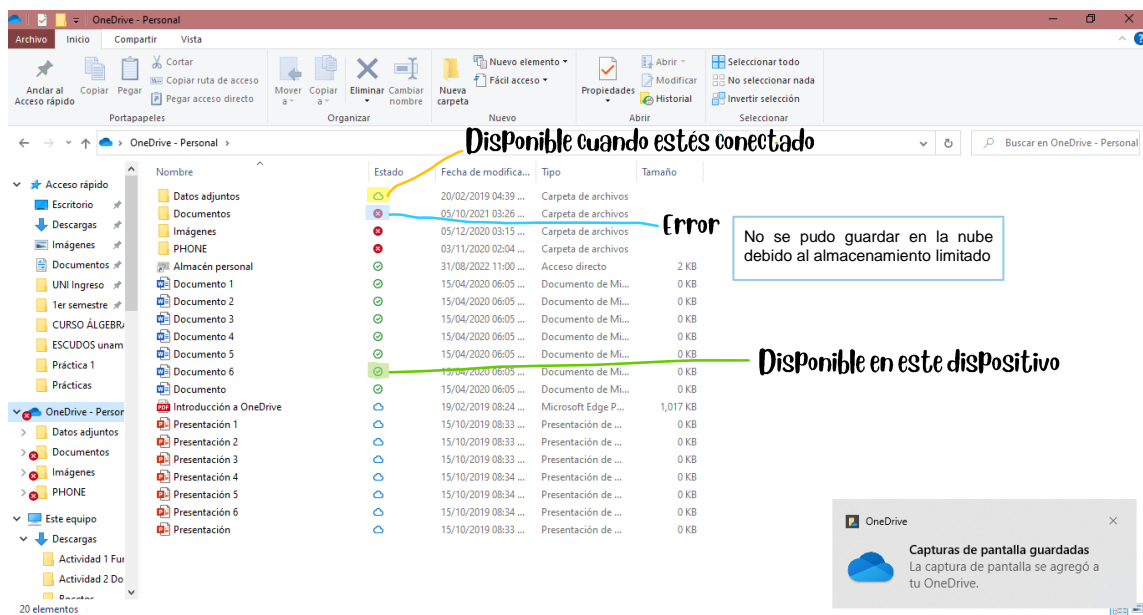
OneDrive - Personal

Archivo Inicio Compartir Vista

Anclar al Acceso rápido Copiar Pegar Cortar Copiar ruta de acceso Pegar acceso directo Portapapeles

Mover a Copiar a Eliminar Cambiar nombre Organizar

Nueva carpeta Nuevo elemento Fácil acceso Nuevo

Propiedades Abrir Modificar Historial Abrir

Seleccionar todo No seleccionar nada Invertir selección Seleccionar

OneDrive - Personal

Buscar en OneDrive - Personal

Disponible cuando estés conectado

Acceso rápido
Escritorio
Descargas
Imágenes
Documentos
UNI Ingreso
1er semestre
CURSO ÁLGEBRA
ESCUDOS unam
Práctica 1
Prácticas
OneDrive - Persor
Datos adjuntos
Documentos
Imágenes
PHONE
Este equipo
Descargas
Actividad 1 Fur
Actividad 2 Do
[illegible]
20 elementos

| Nombre | Estado | Fecha de modifica... | Tipo | Tamaño |
|---|---|---|---|---|
| Datos adjuntos | | 20/02/2019 04:39 ... | Carpeta de archivos | |
| Documentos | | 05/10/2021 03:26 ... | Carpeta de archivos | |
| Imágenes | | 05/12/2020 03:15 ... | Carpeta de archivos | |
| PHONE | | 03/11/2020 02:04 ... | Carpeta de archivos | |
| Almacén personal | | 31/08/2022 11:00 ... | Acceso directo | 2 KB |
| Documento 1 | | 15/04/2020 06:05 ... | Documento de Mi... | 0 KB |
| Documento 2 | | 15/04/2020 06:05 ... | Documento de Mi... | 0 KB |
| Documento 3 | | 15/04/2020 06:05 ... | Documento de Mi... | 0 KB |
| Documento 4 | | 15/04/2020 06:05 ... | Documento de Mi... | 0 KB |
| Documento 5 | | 15/04/2020 06:05 ... | Documento de Mi... | 0 KB |
| Documento 6 | | 15/04/2020 06:05 ... | Documento de Mi... | 0 KB |
| Documento | | 15/04/2020 06:05 ... | Documento de Mi... | 0 KB |
| Introducción a OneDrive | | 19/02/2019 08:24 ... | Microsoft Edge P... | 1,017 KB |
| Presentación 1 | | 15/10/2019 08:33 ... | Presentación de ... | 0 KB |
| Presentación 2 | | 15/10/2019 08:33 ... | Presentación de ... | 0 KB |
| Presentación 3 | | 15/10/2019 08:33 ... | Presentación de ... | 0 KB |
| Presentación 4 | | 15/10/2019 08:34 ... | Presentación de ... | 0 KB |
| Presentación 5 | | 15/10/2019 08:34 ... | Presentación de ... | 0 KB |
| Presentación 6 | | 15/10/2019 08:34 ... | Presentación de ... | 0 KB |
| Presentación | | 15/10/2019 08:33 ... | Presentación de ... | 0 KB |

Error

No se pudo guardar en la nube debido al almacenamiento limitado

Disponible en este dispositivo

OneDrive
Capturas de pantalla guardadas
La captura de pantalla se agregó a tu OneDrive.